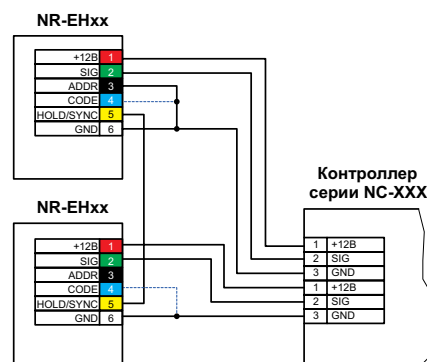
NR-EHxx

| +12В | 1 |
|---|---|
| SIG | 2 |
| ADDR | 3 |
| CODE | 4 |
| HOLD/SYNC | 5 |
| GND | 6 |

NR-EHxx

| +12В | 1 |
|---|---|
| SIG | 2 |
| ADDR | 3 |
| CODE | 4 |
| HOLD/SYNC | 5 |
| GND | 6 |

Контроллер серии NC-XXX

| 1 | +12В |
|---|---|
| 2 | SIG |
| 3 | GND |
| 1 | +12В |
| 2 | SIG |
| 3 | GND |